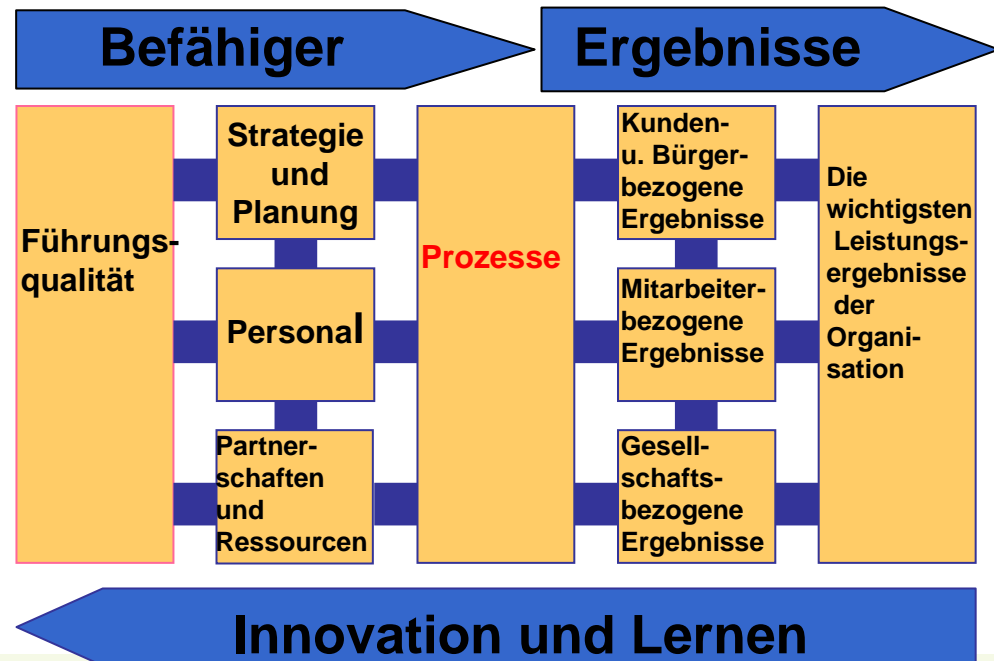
Befähiger

Ergebnisse

Führungsqualität

Strategie und Planung

Personal

Partnerschaften und Ressourcen

Prozesse

Kunden- u. Bürgerbezogene Ergebnisse

Mitarbeiterbezogene Ergebnisse

Gesellschaftsbezogene Ergebnisse

Die wichtigsten Leistungsergebnisse der Organisation

Innovation und Lernen